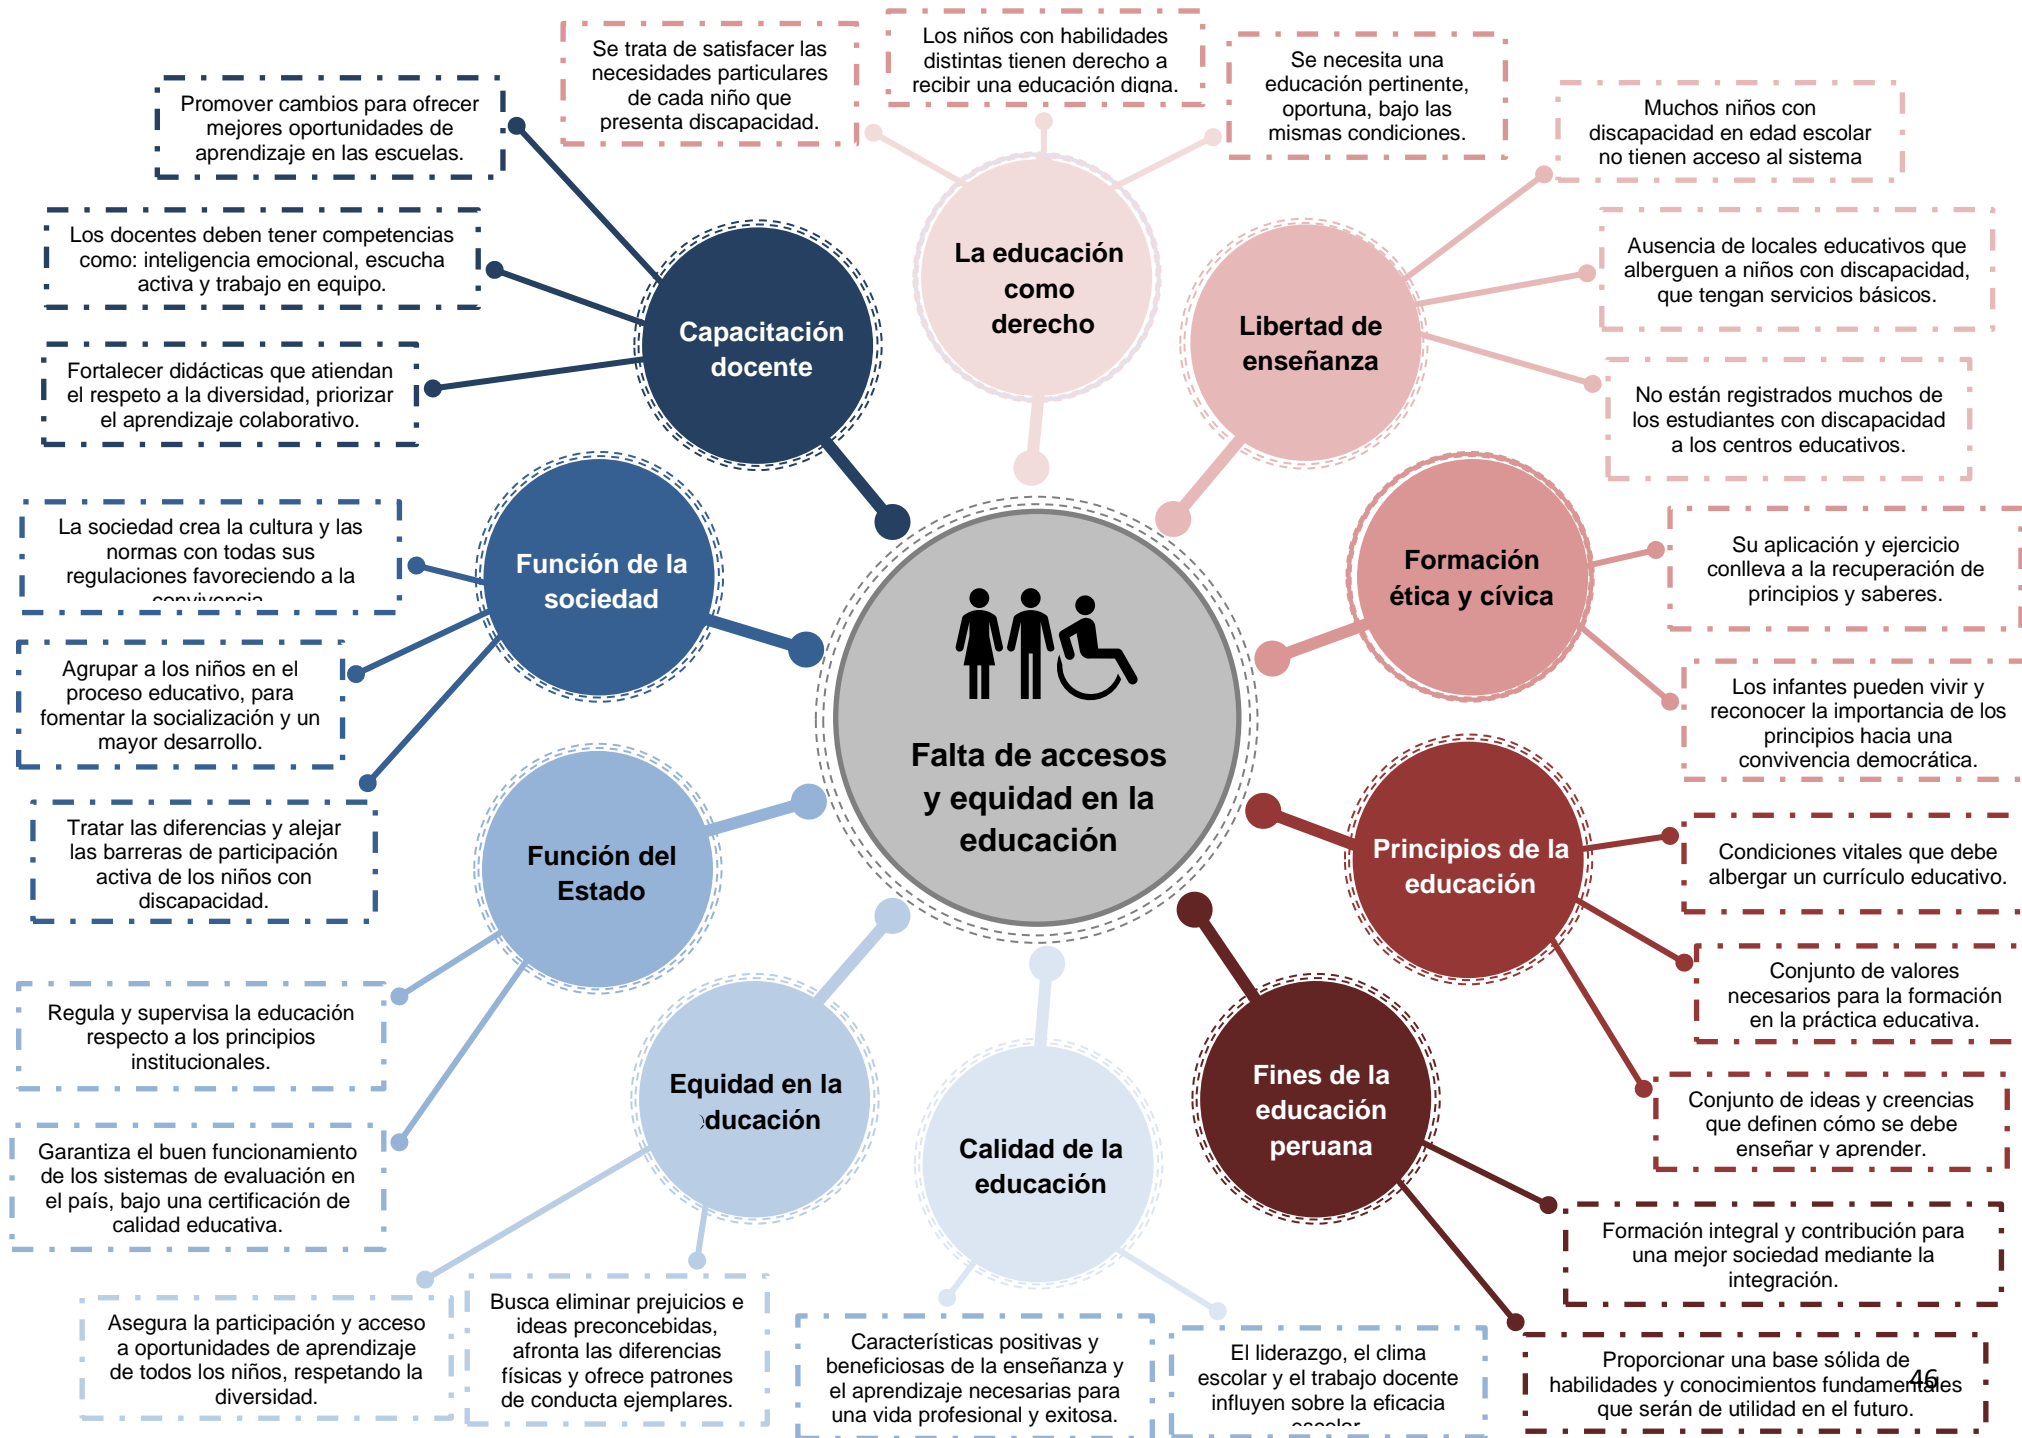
Falta de accesos y equidad en la educación

Capacitación docente

Promover cambios para ofrecer mejores oportunidades de aprendizaje en las escuelas.

Los docentes deben tener competencias como: inteligencia emocional, escucha activa y trabajo en equipo.

Fortalecer didácticas que atiendan el respeto a la diversidad, priorizar el aprendizaje colaborativo.

La educación como derecho

Se trata de satisfacer las necesidades particulares de cada niño que presenta discapacidad.

Los niños con habilidades distintas tienen derecho a recibir una educación digna.

Se necesita una educación pertinente, oportuna, bajo las mismas condiciones.

Libertad de enseñanza

Muchos niños con discapacidad en edad escolar no tienen acceso al sistema

Ausencia de locales educativos que alberguen a niños con discapacidad, que tengan servicios básicos.

No están registrados muchos de los estudiantes con discapacidad a los centros educativos.

Formación ética y cívica

Su aplicación y ejercicio conlleva a la recuperación de principios y saberes.

Los infantes pueden vivir y reconocer la importancia de los principios hacia una convivencia democrática.

Principios de la educación

Condiciones vitales que debe albergar un currículo educativo.

Conjunto de valores necesarios para la formación en la práctica educativa.

Conjunto de ideas y creencias que definen cómo se debe enseñar y aprender.

Fines de la educación peruana

Formación integral y contribución para una mejor sociedad mediante la integración.

Proporcionar una base sólida de habilidades y conocimientos fundamentales que serán de utilidad en el futuro.

Calidad de la educación

Características positivas y beneficiosas de la enseñanza y el aprendizaje necesarias para una vida profesional y exitosa.

El liderazgo, el clima escolar y el trabajo docente influyen sobre la eficacia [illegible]

Equidad en la educación

Asegura la participación y acceso a oportunidades de aprendizaje de todos los niños, respetando la diversidad.

Busca eliminar prejuicios e ideas preconcebidas, afronta las diferencias físicas y ofrece patrones de conducta ejemplares.

Función del Estado

Regula y supervisa la educación respecto a los principios institucionales.

Garantiza el buen funcionamiento de los sistemas de evaluación en el país, bajo una certificación de calidad educativa.

Función de la sociedad

La sociedad crea la cultura y las normas con todas sus regulaciones favoreciendo a la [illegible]

Agrupar a los niños en el proceso educativo, para fomentar la socialización y un mayor desarrollo.

Tratar las diferencias y alejar las barreras de participación activa de los niños con discapacidad.

46